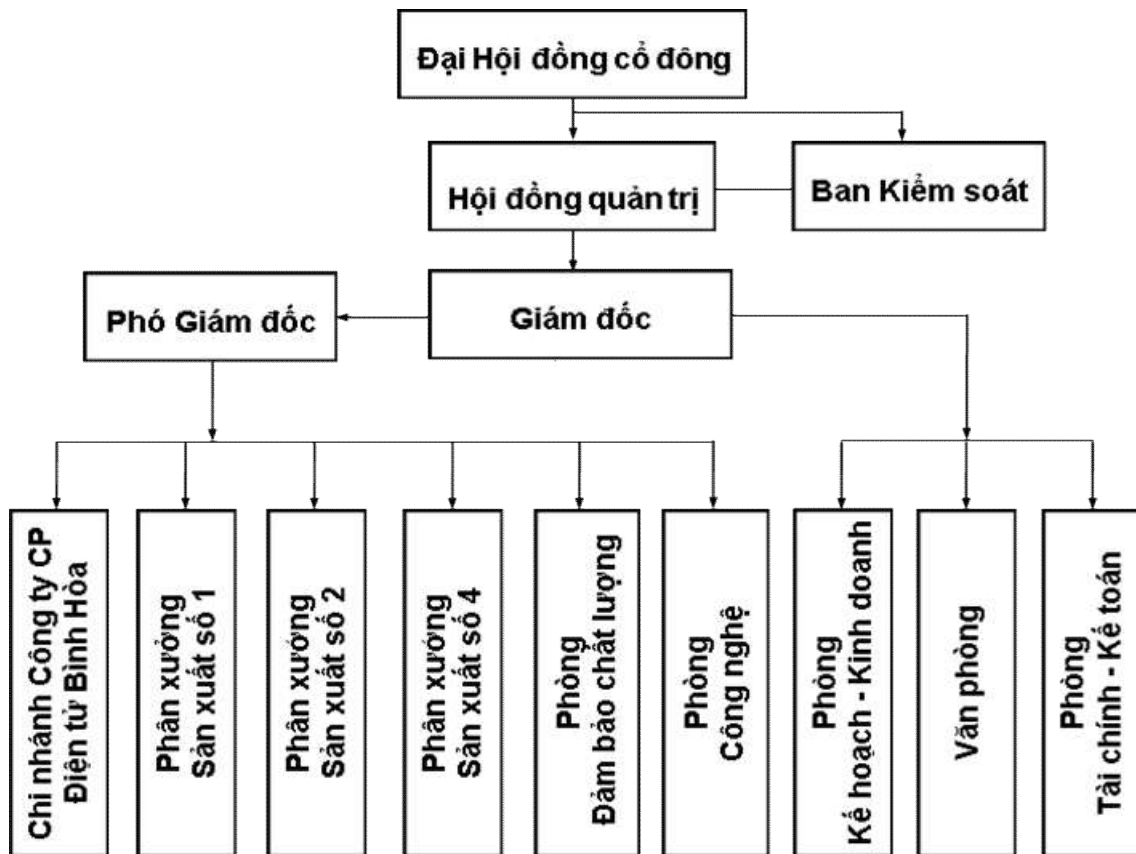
Đại Hội đồng cổ đông

Hội đồng quản trị

Ban Kiểm soát

Phó Giám đốc

Giám đốc

Chi nhánh Công ty CP Điện tử Bình Hòa

Phân xưởng Sản xuất số 1

Phân xưởng Sản xuất số 2

Phân xưởng Sản xuất số 4

Phòng Đảm bảo chất lượng

Phòng Công nghệ

Phòng Kế hoạch - Kinh doanh

Văn phòng

Phòng Tài chính - Kế toán